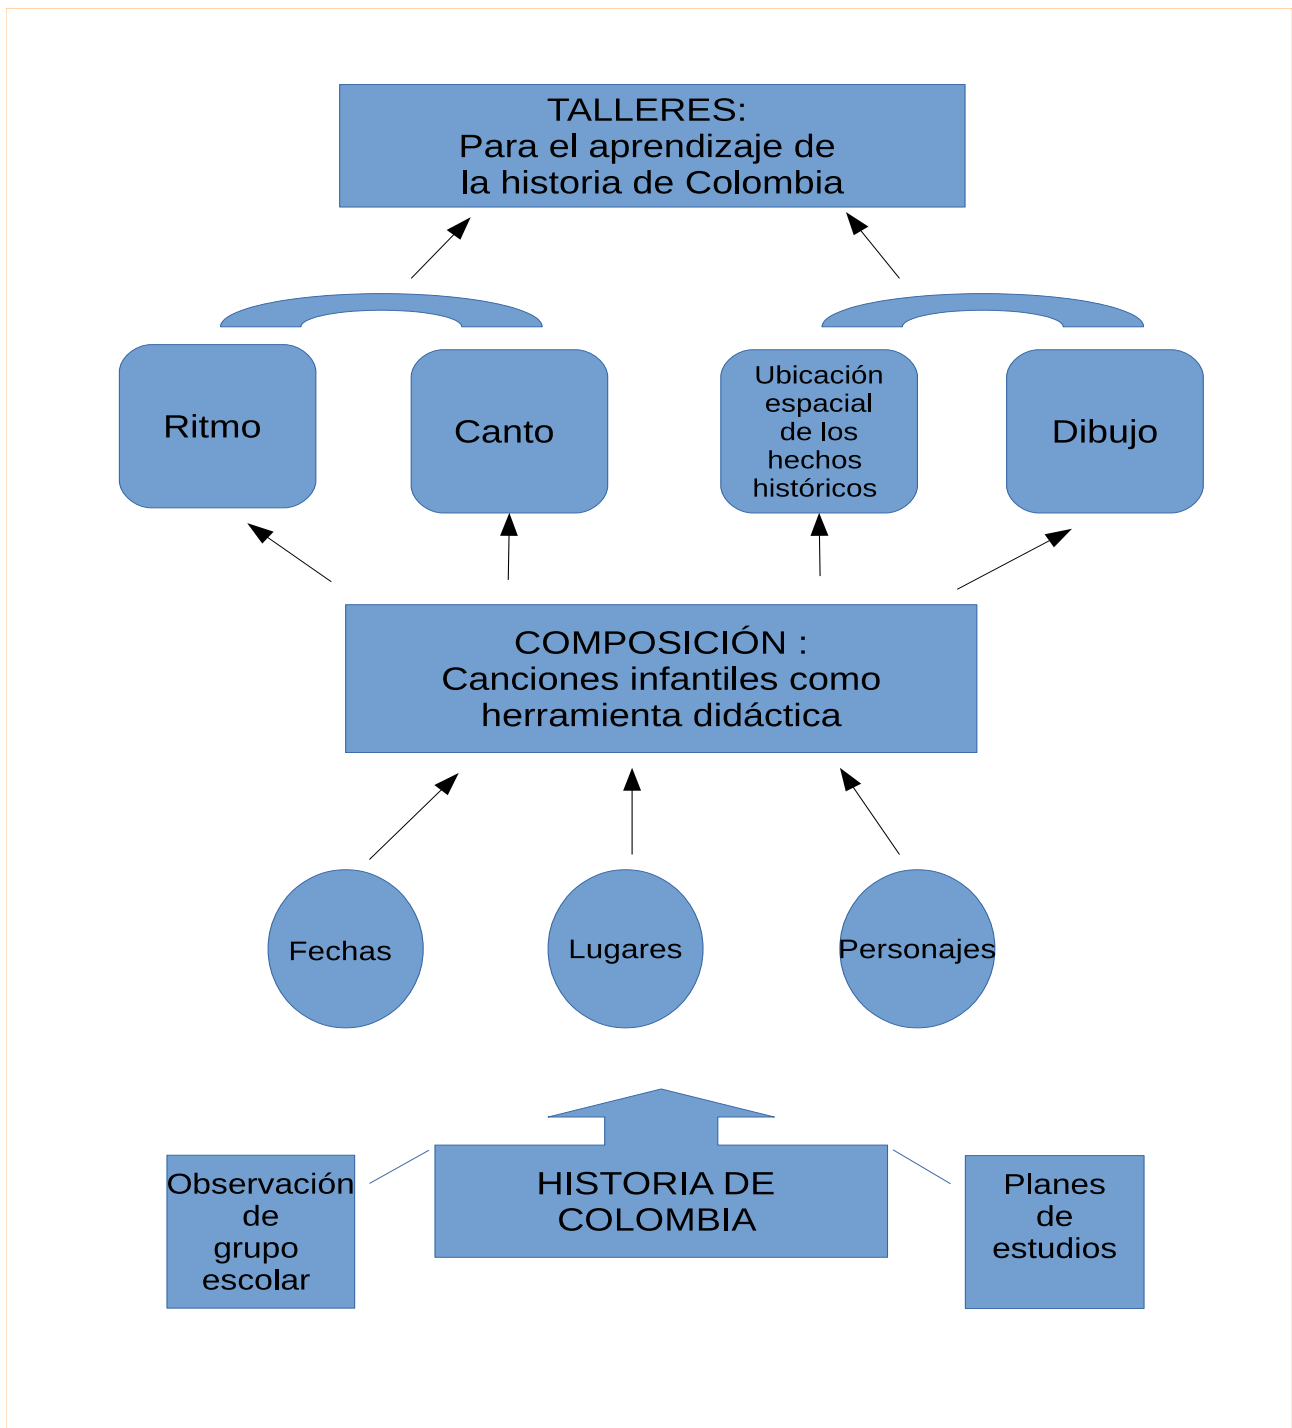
TALLERES:
Para el aprendizaje de la historia de Colombia

Ritmo

Canto

Ubicación espacial de los hechos históricos

Dibujo

COMPOSICIÓN :
Canciones infantiles como herramienta didáctica

Fechas

Lugares

Personajes

Observación de grupo escolar

HISTORIA DE COLOMBIA

Planes de estudios